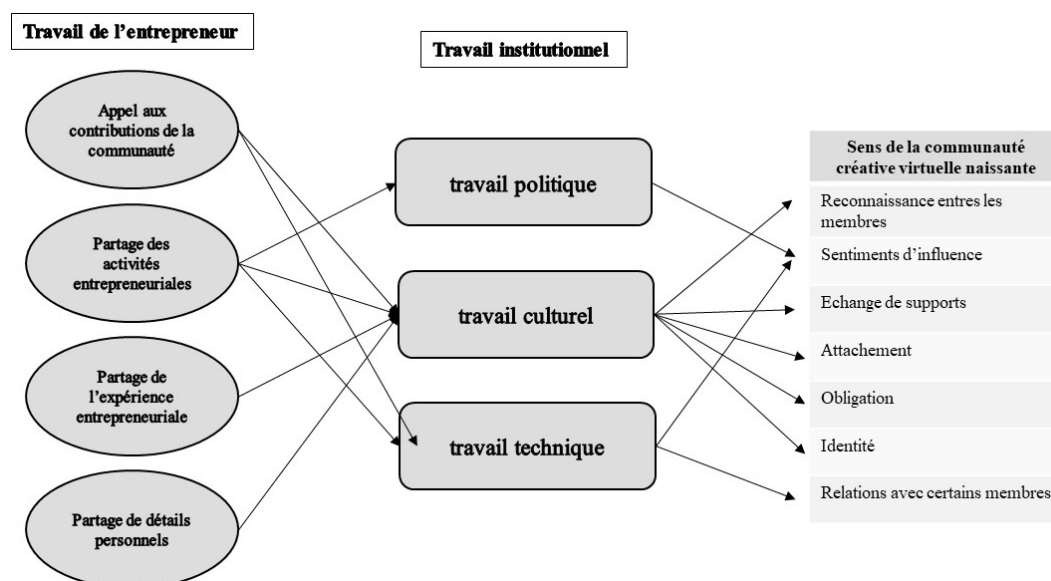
Travail de l'entrepreneur

Travail institutionnel

Appel aux contributions de la communauté

Partage des activités entrepreneuriales

Partage de l'expérience entrepreneuriale

Partage de détails personnels

travail politique

travail culturel

travail technique

Sens de la communauté créative virtuelle naissante

Reconnaissance entres les membres

Sentiments d'influence

Echange de supports

Attachement

Obligation

Identité

Relations avec certains membres